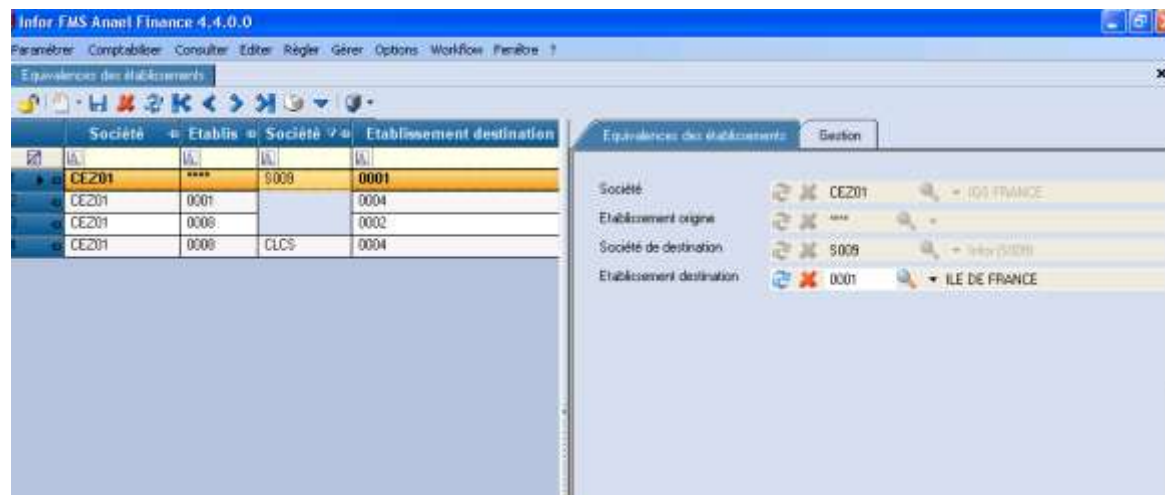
Infor FMS Anael Finance 4.4.0.0

Paramétrer Comptabiliser Consulter Editer Régler Gérer Options Workflow Fenêtre ?

Equivalences des établissements

| Société | Etablis | Société | Etablissement destination |
|---|---|---|---|
| CEZ01 | **** | S009 | 0001 |
| CEZ01 | 0001 | | 0004 |
| CEZ01 | 0008 | | 0002 |
| CEZ01 | 0008 | CLCS | 0004 |

Equivalences des établissements Gestion

Société CEZ01 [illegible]

Etablissement origine ****

Société de destination S009 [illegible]

Etablissement destination 0001 ILE DE FRANCE